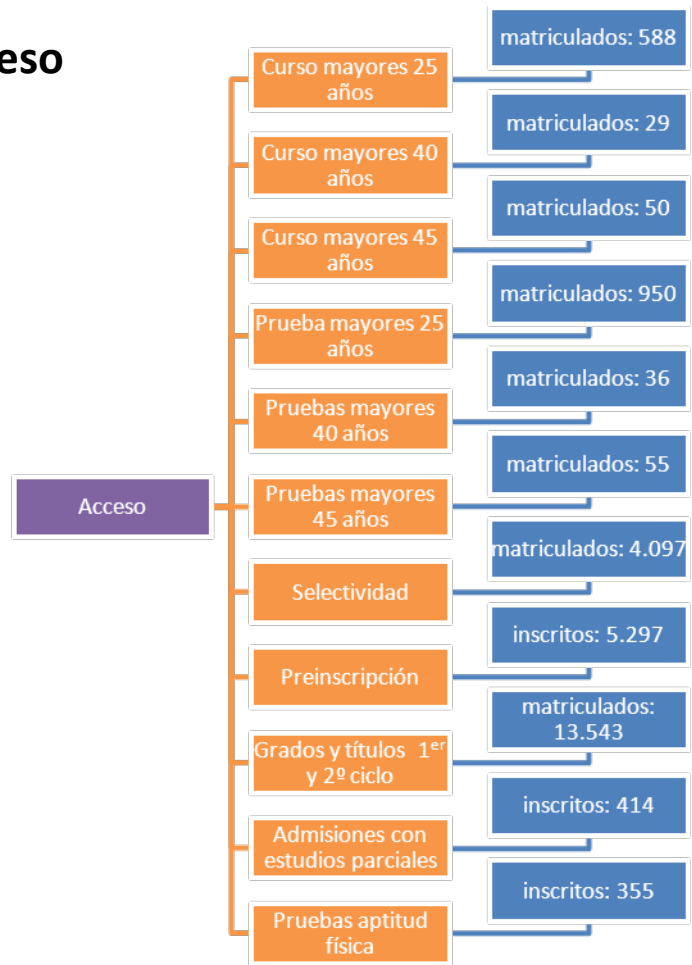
eso

Acceso

Curso mayores 25 años

matriculados: 588

Curso mayores 40 años

matriculados: 29

Curso mayores 45 años

matriculados: 50

Prueba mayores 25 años

matriculados: 950

Pruebas mayores 40 años

matriculados: 36

Pruebas mayores 45 años

matriculados: 55

Selectividad

matriculados: 4.097

Preinscripción

inscritos: 5.297

Grados y títulos $1^{er}$ y 2º ciclo

matriculados: 13.543

Admisiones con estudios parciales

inscritos: 414

Pruebas aptitud física

inscritos: 355